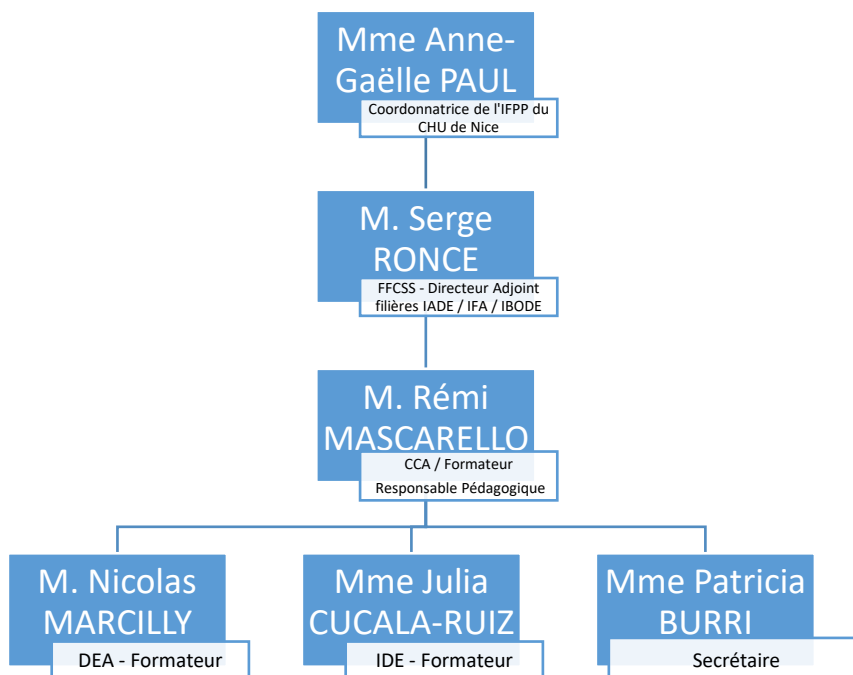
Mme Anne-Gaëlle PAUL
Coordonnatrice de l'IFPP du CHU de Nice

M. Serge RONCE
FFCSS - Directeur Adjoint filières IADE / IFA / IBODE

M. Rémi MASCARELLO
CCA / Formateur
Responsable Pédagogique

M. Nicolas MARCILLY
DEA - Formateur

Mme Julia CUCALA-RUIZ
IDE - Formateur

Mme Patricia BURRI
Secrétaire